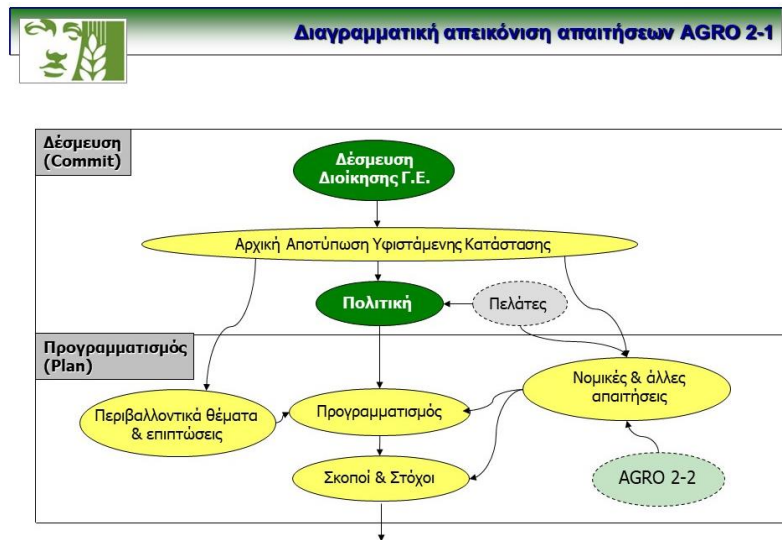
Διαγραμματική απεικόνιση απαιτήσεων AGRO 2-1

Δέσμευση (Commit)

Δέσμευση Διοίκησης Γ.Ε.

Αρχική Αποτύπωση Υφιστάμενης Κατάστασης

Πολιτική

Πελάτες

Προγραμματισμός (Plan)

Νομικές & άλλες απαιτήσεις

Περιβαλλοντικά θέματα & επιπτώσεις

Προγραμματισμός

Σκοποί & Στόχοι

AGRO 2-2